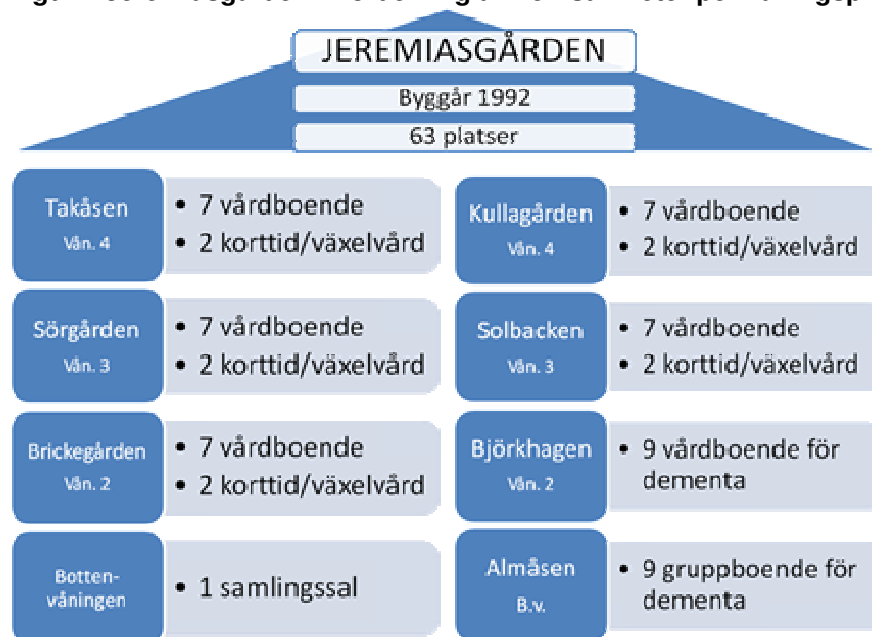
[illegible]

JEREMIASGÅRDEN

Byggår 1992

63 platser

Takåsen
Vån. 4

• 7 vårdboende
• 2 korttid/växelvård

Kullagården
Vån. 4

• 7 vårdboende
• 2 korttid/växelvård

Sörgården
Vån. 3

• 7 vårdboende
• 2 korttid/växelvård

Solbacken
Vån. 3

• 7 vårdboende
• 2 korttid/växelvård

Brickegården
Vån. 2

• 7 vårdboende
• 2 korttid/växelvård

Björkhagen
Vån. 2

• 9 vårdboende för dementa

Bottenvåningen

• 1 samlingssal

Almåsen
B.v.

• 9 gruppboende för dementa